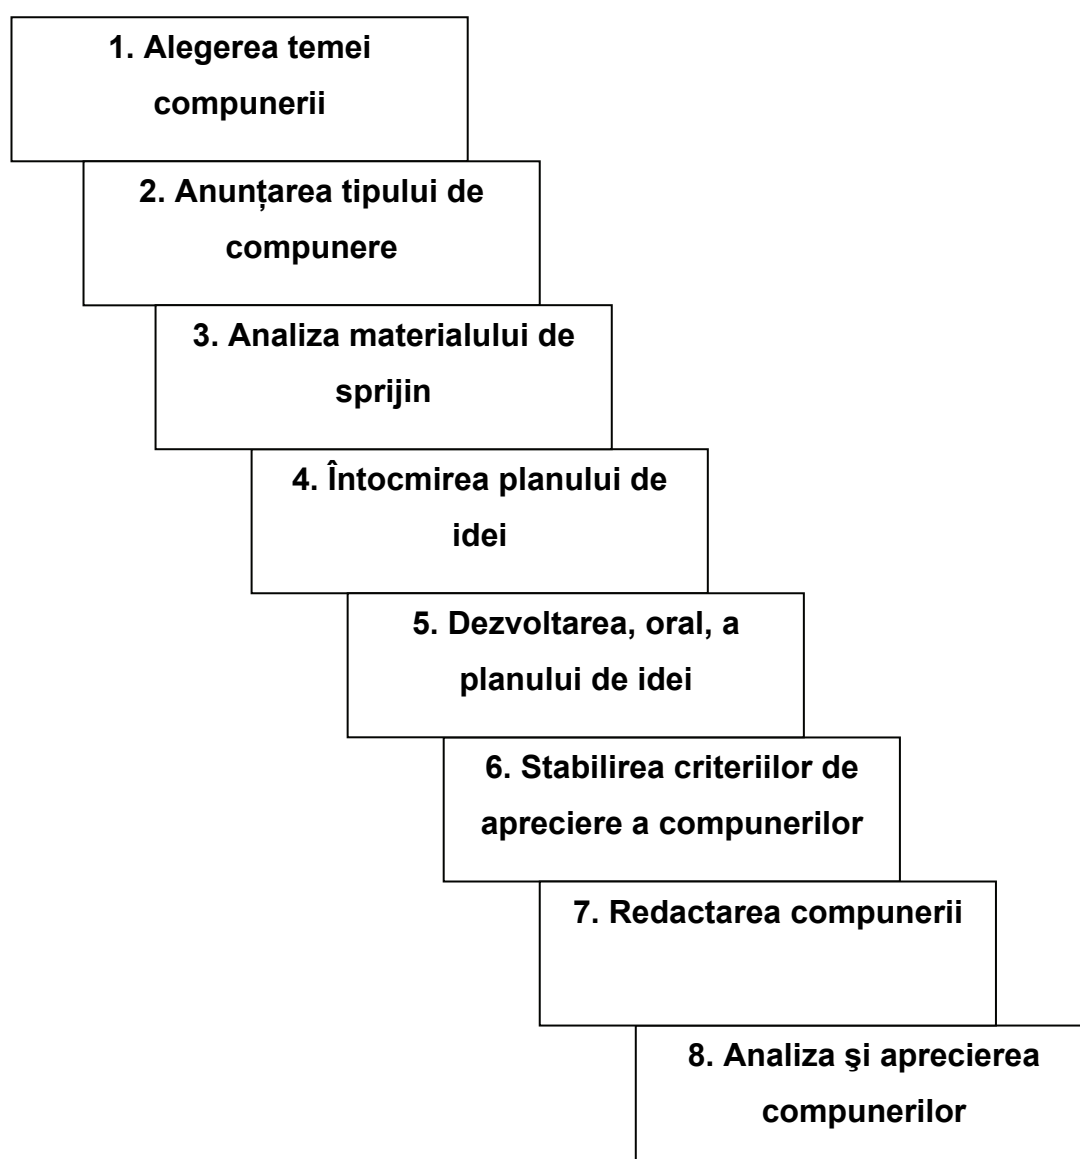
1. Alegerea temei compunerii

2. Anunțarea tipului de compunere

3. Analiza materialului de sprijin

4. Întocmirea planului de idei

5. Dezvoltarea, oral, a planului de idei

6. Stabilirea criteriilor de apreciere a compunerilor

7. Redactarea compunerii

8. Analiza şi aprecierea compunerilor